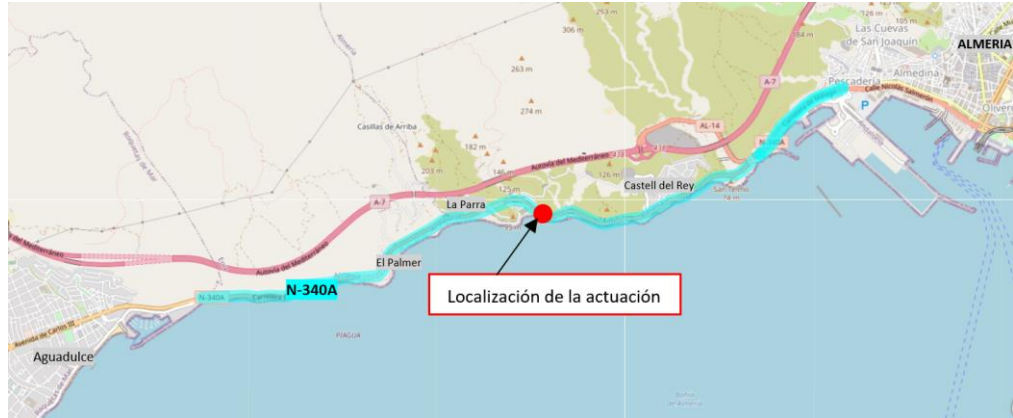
306 m
263 m
274 m
182 m
203 m
146 m
125 m
126 m
Casillas de Arriba
Las Cuevas de San Joaquín
ALMERIA
Pescadería
Almedina
Oliveros
A-7
AL-14
Autovía del Mediterráneo
La Parra
Castell del Rey
San Telmo
El Palmer
N-340A
N-340A
Localización de la actuación
Aguadulce
Avenida de Carlos III
PLAGUA
P